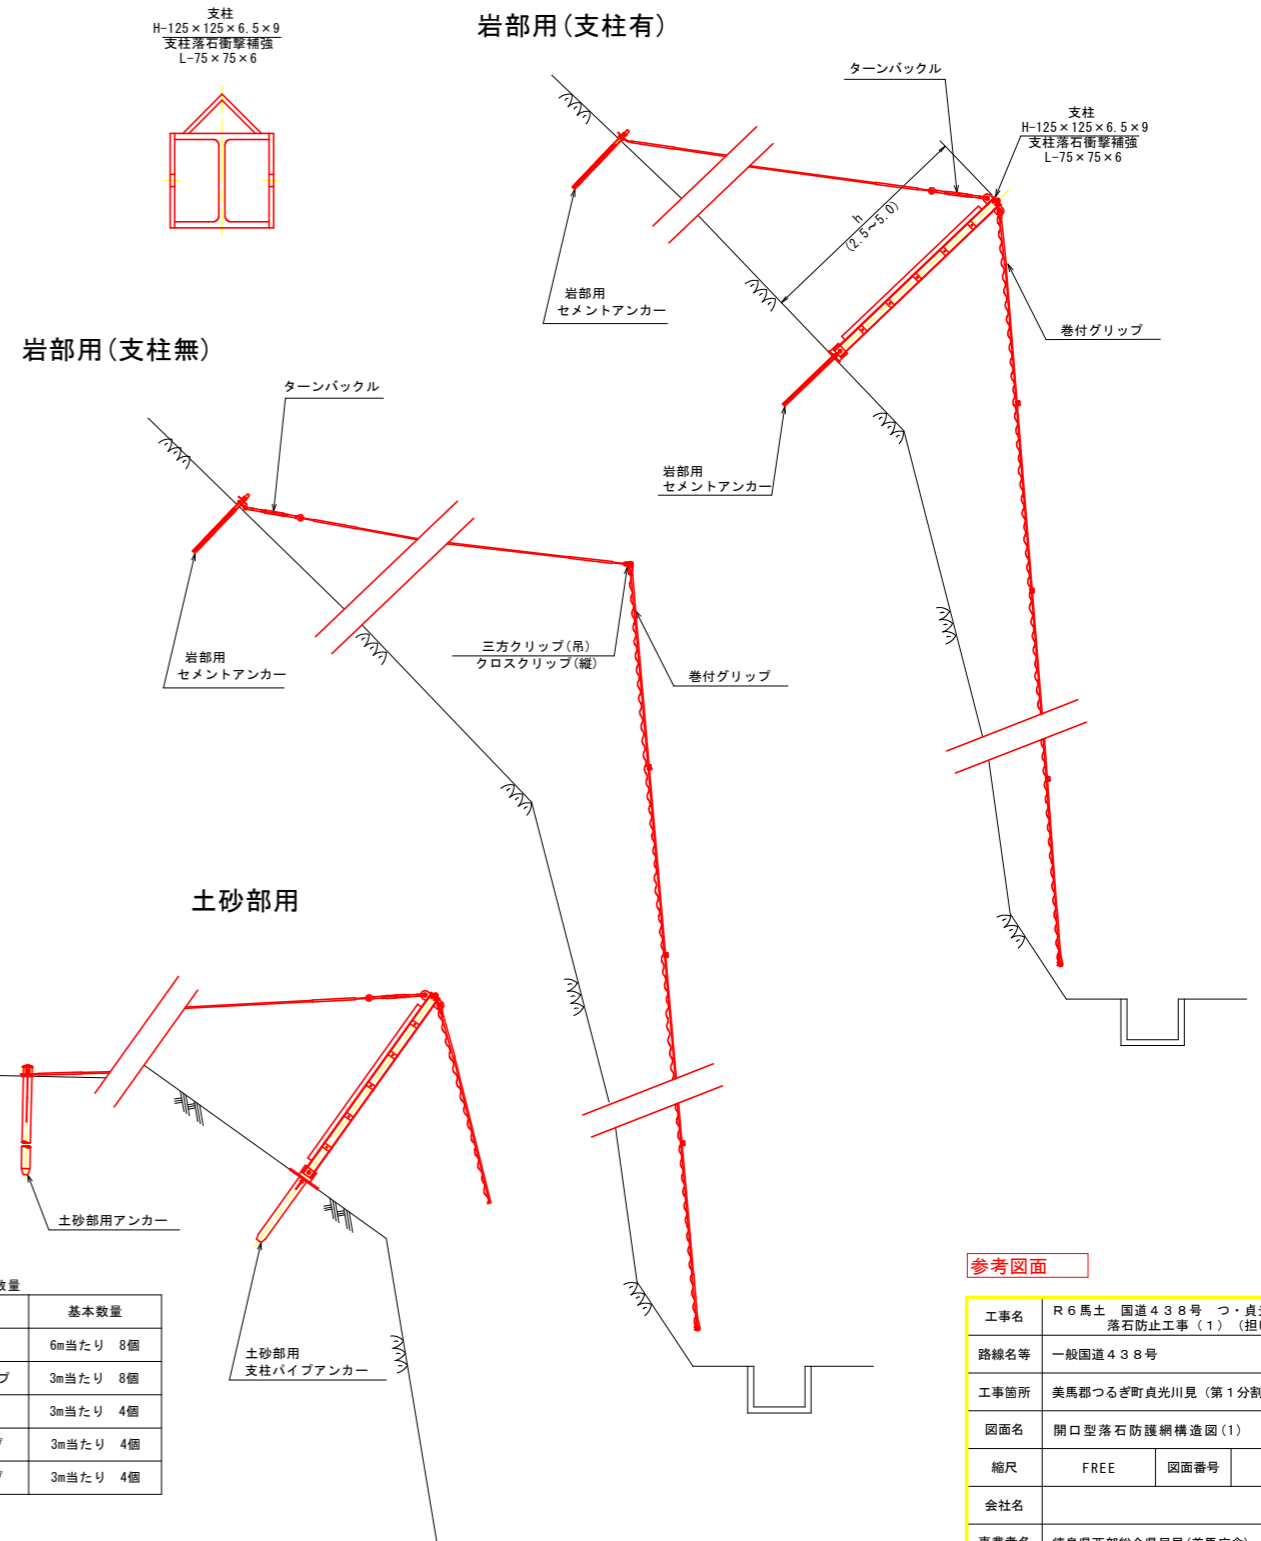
支柱
H-125×125×6.5×9
支柱落石衝撃補強
L-75×75×6

岩部用(支柱有)

ターンバックル

支柱
H-125×125×6.5×9
支柱落石衝撃補強
L-75×75×6

h
(2.5~5.0)

岩部用
セメントアンカー

巻付グリップ

岩部用
セメントアンカー

岩部用(支柱無)

ターンバックル

三方クリップ(吊)
クロスクリップ(縦)

巻付グリップ

岩部用
セメントアンカー

土砂部用

土砂部用アンカー

土砂部用
支柱パイプアンカー

数量

| | 基本数量 |
|---|---|
| | 6m当たり 8個 |
| プ | 3m当たり 8個 |
| | 3m当たり 4個 |
| プ | 3m当たり 4個 |
| プ | 3m当たり 4個 |

参考図面

| 工事名 | R6馬土 国道438号 つ・貞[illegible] 落石防止工事(1)(担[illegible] |
|---|---|
| 路線名等 | 一般国道438号 |
| 工事箇所 | 美馬郡つるぎ町貞光川見(第1分割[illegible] |
| 図面名 | 開口型落石防護網構造図(1) |
| 縮尺 | FREE | 図面番号 |
| 会社名 | |
| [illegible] | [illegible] |